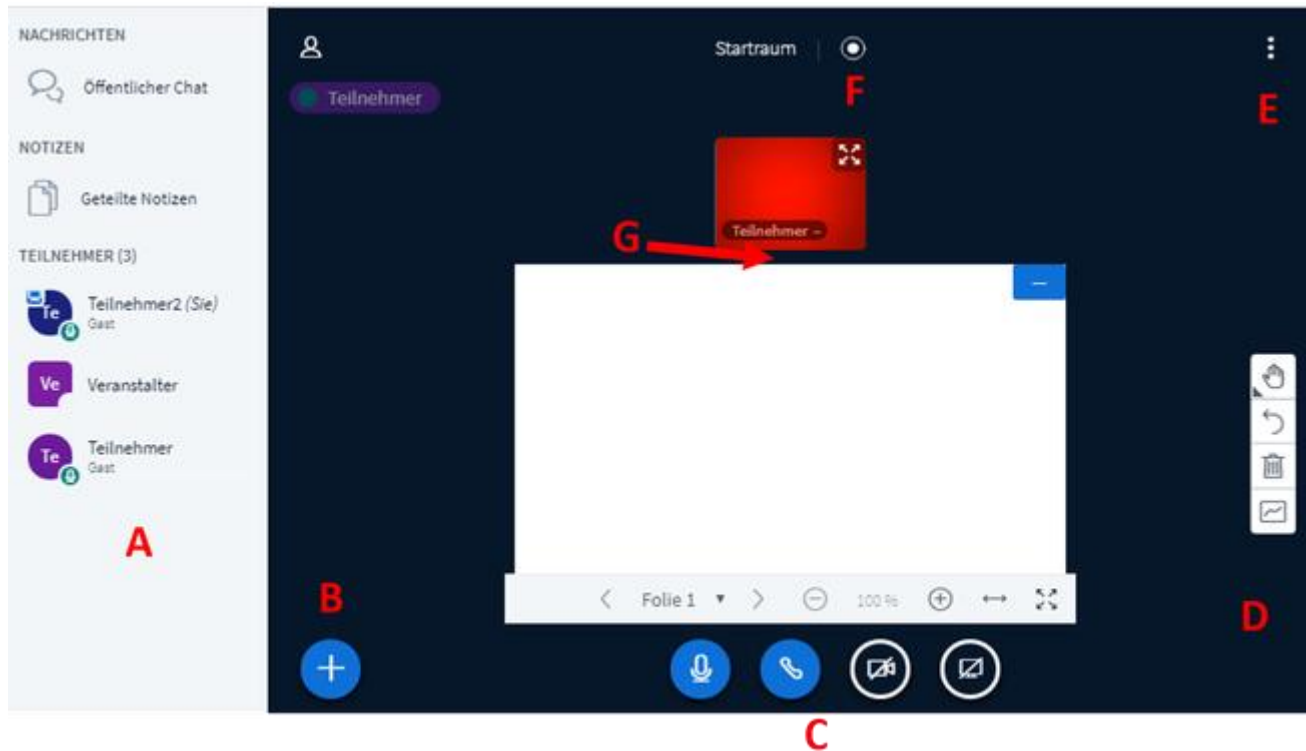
NACHRICHTEN

Öffentlicher Chat

NOTIZEN

Geteilte Notizen

TEILNEHMER (3)

Te Teilnehmer2 (Sie)
Gast

Ve Veranstalter

Te Teilnehmer
Gast

A

Startraum

F

E

Teilnehmer

Teilnehmer –

G

B

Folie 1

100 %

D

C